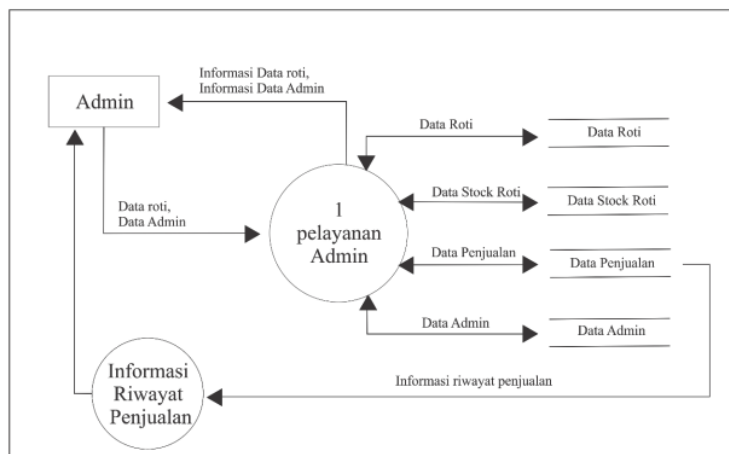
Informasi Data roti,
Informasi Data Admin

Admin

Data roti,
Data Admin

1
pelayanan
Admin

Data Roti

Data Roti

Data Stock Roti

Data Stock Roti

Data Penjualan

Data Penjualan

Data Admin

Data Admin

Informasi riwayat penjualan

Informasi
Riwayat
Penjualan